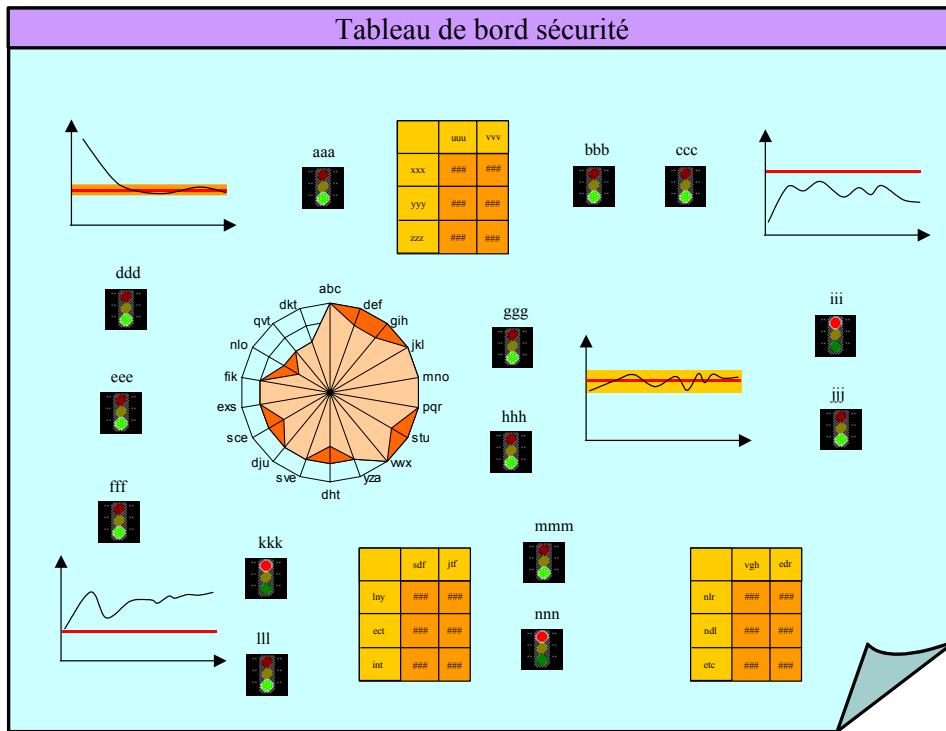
Tableau de bord sécurité

aaa

|  | uuu | vvv |
|---|---|---|
| xxx | ### | ### |
| yyy | ### | ### |
| zzz | ### | ### |

bbb

ccc

ddd

abc
def
gih
jkl
mno
pqr
stu
vwx
yza
dht
sve
dju
sce
exs
fik
nlo
qvt
dkt

ggg

iii

eee

hhh

jjj

fff

mmm

kkk

|  | sdf | jtf |
|---|---|---|
| lny | ### | ### |
| ect | ### | ### |
| int | ### | ### |

|  | vgh | edr |
|---|---|---|
| nlr | ### | ### |
| ndl | ### | ### |
| etc | ### | ### |

nnn

lll